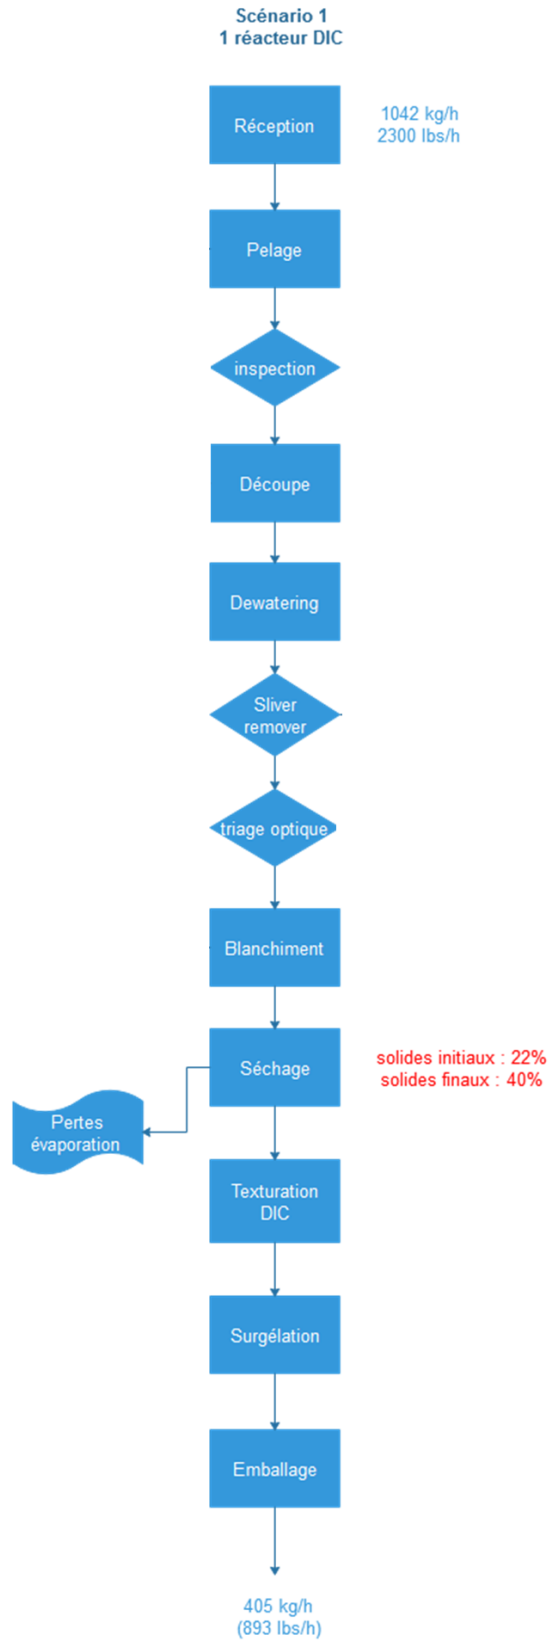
Scénario 1
1 réacteur DIC

Réception

1042 kg/h
2300 lbs/h

Pelage

inspection

Découpe

Dewatering

Sliver remover

triage optique

Blanchiment

Séchage

solides initiaux : 22%
solides finaux : 40%

Pertes évaporation

Texturation DIC

Surgélation

Emballage

405 kg/h
(893 lbs/h)